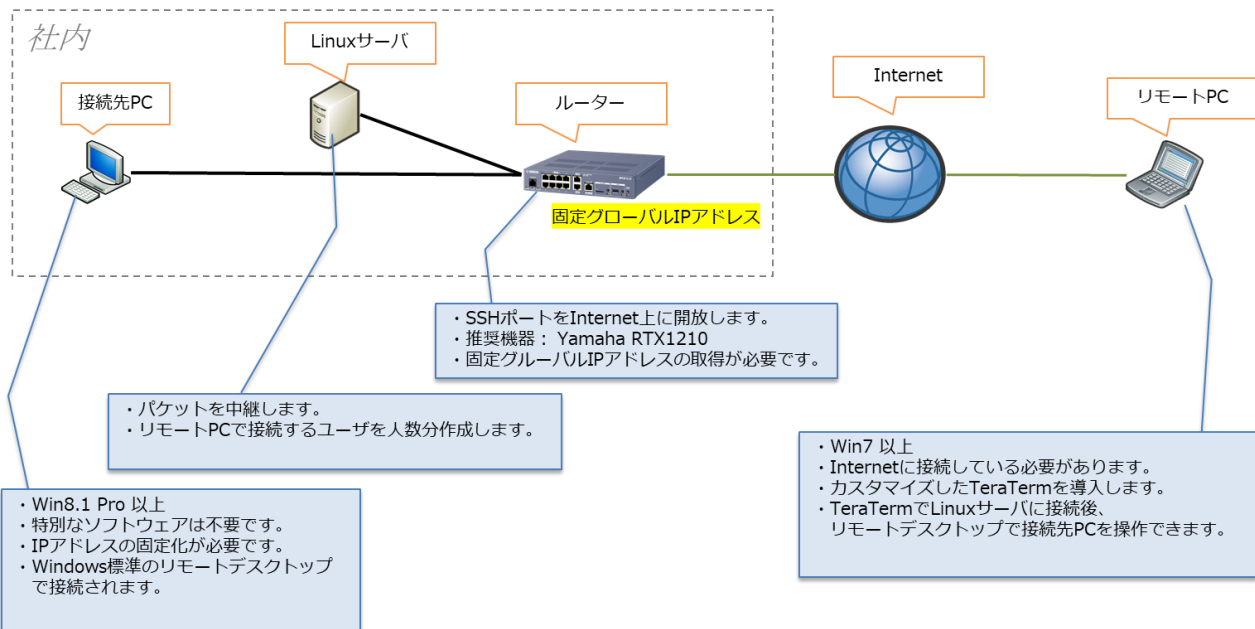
社内

Linuxサーバ

接続先PC

ルーター

固定グローバルIPアドレス

Internet

リモートPC

・SSHポートをInternet上に開放します。
・推奨機器： Yamaha RTX1210
・固定グルーバルIPアドレスの取得が必要です。

・パケットを中継します。
・リモートPCで接続するユーザを人数分作成します。

・Win7 以上
・Internetに接続している必要があります。
・カスタマイズしたTeraTermを導入します。
・TeraTermでLinuxサーバに接続後、
リモートデスクトップで接続先PCを操作できます。

・Win8.1 Pro 以上
・特別なソフトウェアは不要です。
・IPアドレスの固定化が必要です。
・Windows標準のリモートデスクトップ
で接続されます。